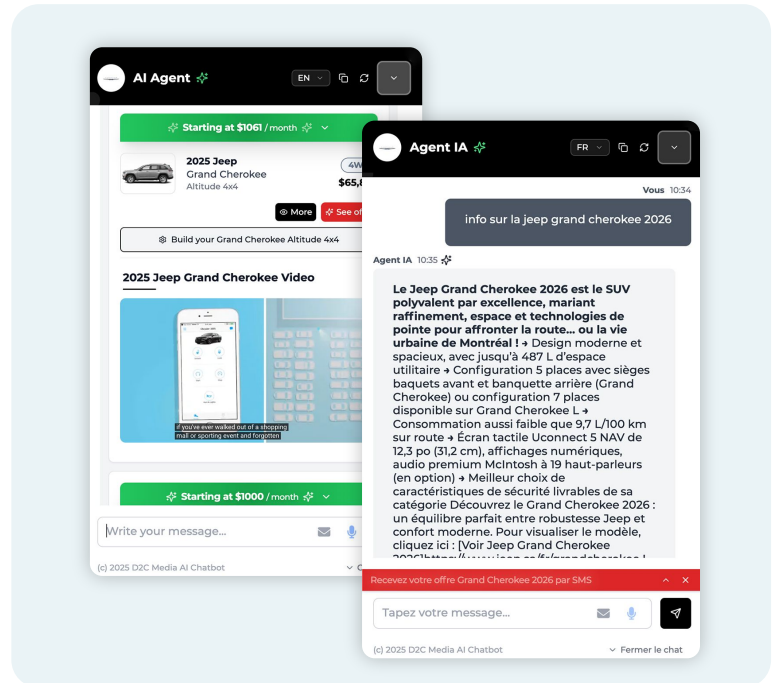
AI Agent

EN

Starting at $1061 / month

2025 Jeep
Grand Cherokee
Altitude 4x4

4W
$65,8

More

See of

Build your Grand Cherokee Altitude 4x4

2025 Jeep Grand Cherokee Video

if you've ever walked out of a shopping mall or sporting event and forgotten

Starting at $1000 / month

Write your message...

(c) 2025 D2C Media AI Chatbot

Agent IA

FR

Vous 10:34

info sur la jeep grand cherokee 2026

Agent IA 10:35

**Le Jeep Grand Cherokee 2026 est le SUV polyvalent par excellence, mariant raffinement, espace et technologies de pointe pour affronter la route... ou la vie urbaine de Montréal !** → Design moderne et spacieux, avec jusqu'à 487 L d'espace utilitaire → Configuration 5 places avec sièges baquets avant et banquette arrière (Grand Cherokee) ou configuration 7 places disponible sur Grand Cherokee L → Consommation aussi faible que 9,7 L/100 km sur route → Écran tactile Uconnect 5 NAV de 12,3 po (31,2 cm), affichages numériques, audio premium McIntosh à 19 haut-parleurs (en option) → Meilleur choix de caractéristiques de sécurité livrables de sa catégorie Découvrez le Grand Cherokee 2026 : un équilibre parfait entre robustesse Jeep et confort moderne. Pour visualiser le modèle, cliquez ici : [Voir Jeep Grand Cherokee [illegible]

Recevez votre offre Grand Cherokee 2026 par SMS

Tapez votre message...

(c) 2025 D2C Media AI Chatbot

Fermer le chat